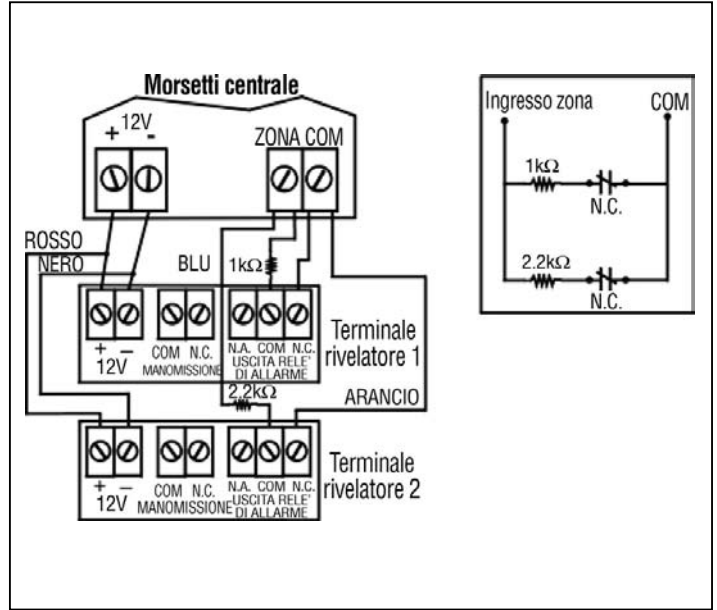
Morsetti centrale

+ 12V -

ZONA COM

ROSSO

NERO

BLU

1kΩ

+ – 12V

COM N.C. MANOMISSIONE

N.A. COM N.C. USCITA RELE' DI ALLARME

Terminale rivelatore 1

2,2kΩ

ARANCIO

+ – 12V

COM N.C. MANOMISSIONE

N.A. COM N.C. USCITA RELE' DI ALLARME

Terminale rivelatore 2

Ingresso zona

COM

1kΩ

N.C.

2.2kΩ

N.C.